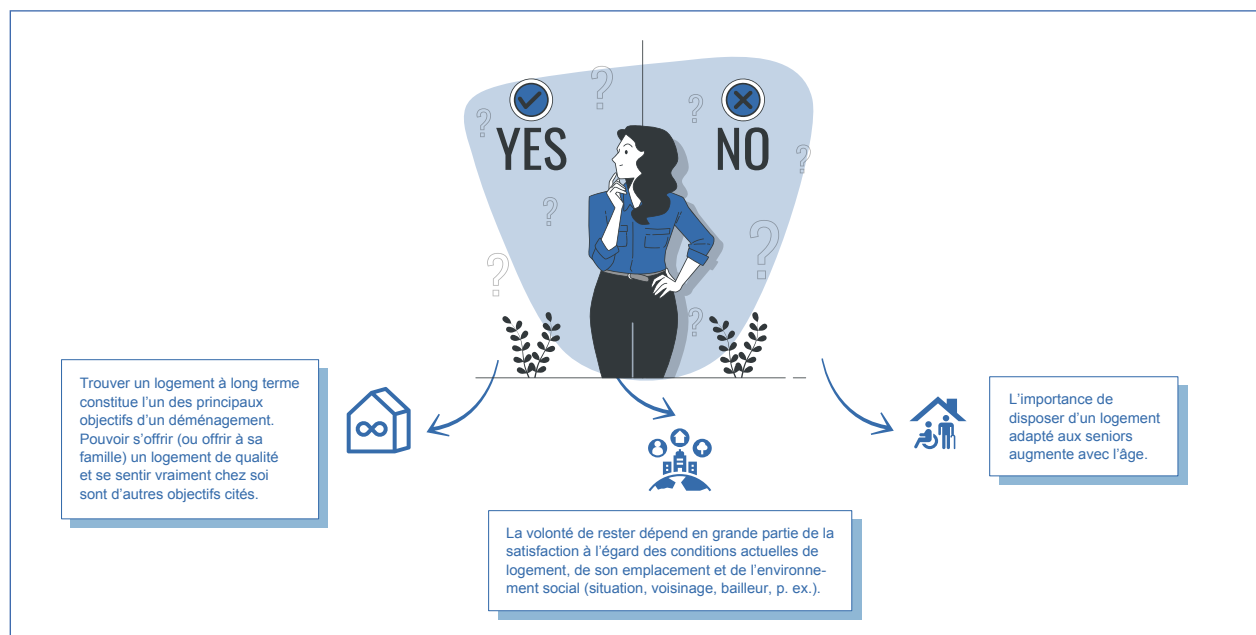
YES

NO

Trouver un logement à long terme constitue l'un des principaux objectifs d'un déménagement. Pouvoir s'offrir (ou offrir à sa famille) un logement de qualité et se sentir vraiment chez soi sont d'autres objectifs cités.

La volonté de rester dépend en grande partie de la satisfaction à l'égard des conditions actuelles de logement, de son emplacement et de l'environnement social (situation, voisinage, bailleur, p. ex.).

L'importance de disposer d'un logement adapté aux seniors augmente avec l'âge.